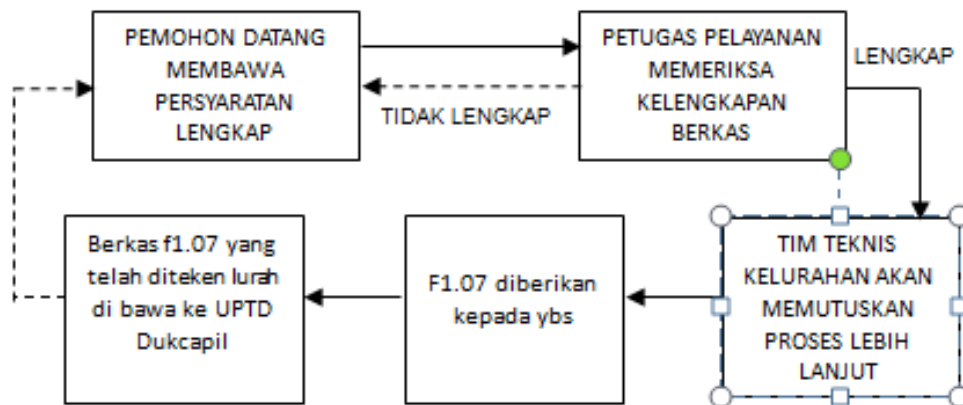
PEMOHON DATANG MEMBAWA PERSYARATAN LENGKAP

PETUGAS PELAYANAN MEMERIKSA KELENGKAPAN BERKAS

LENGKAP

TIDAK LENGKAP

Berkas f1.07 yang telah diteken lurah di bawa ke UPTD Dukcapil

F1.07 diberikan kepada ybs

TIM TEKNIS KELURAHAN AKAN MEMUTUSKAN PROSES LEBIH LANJUT